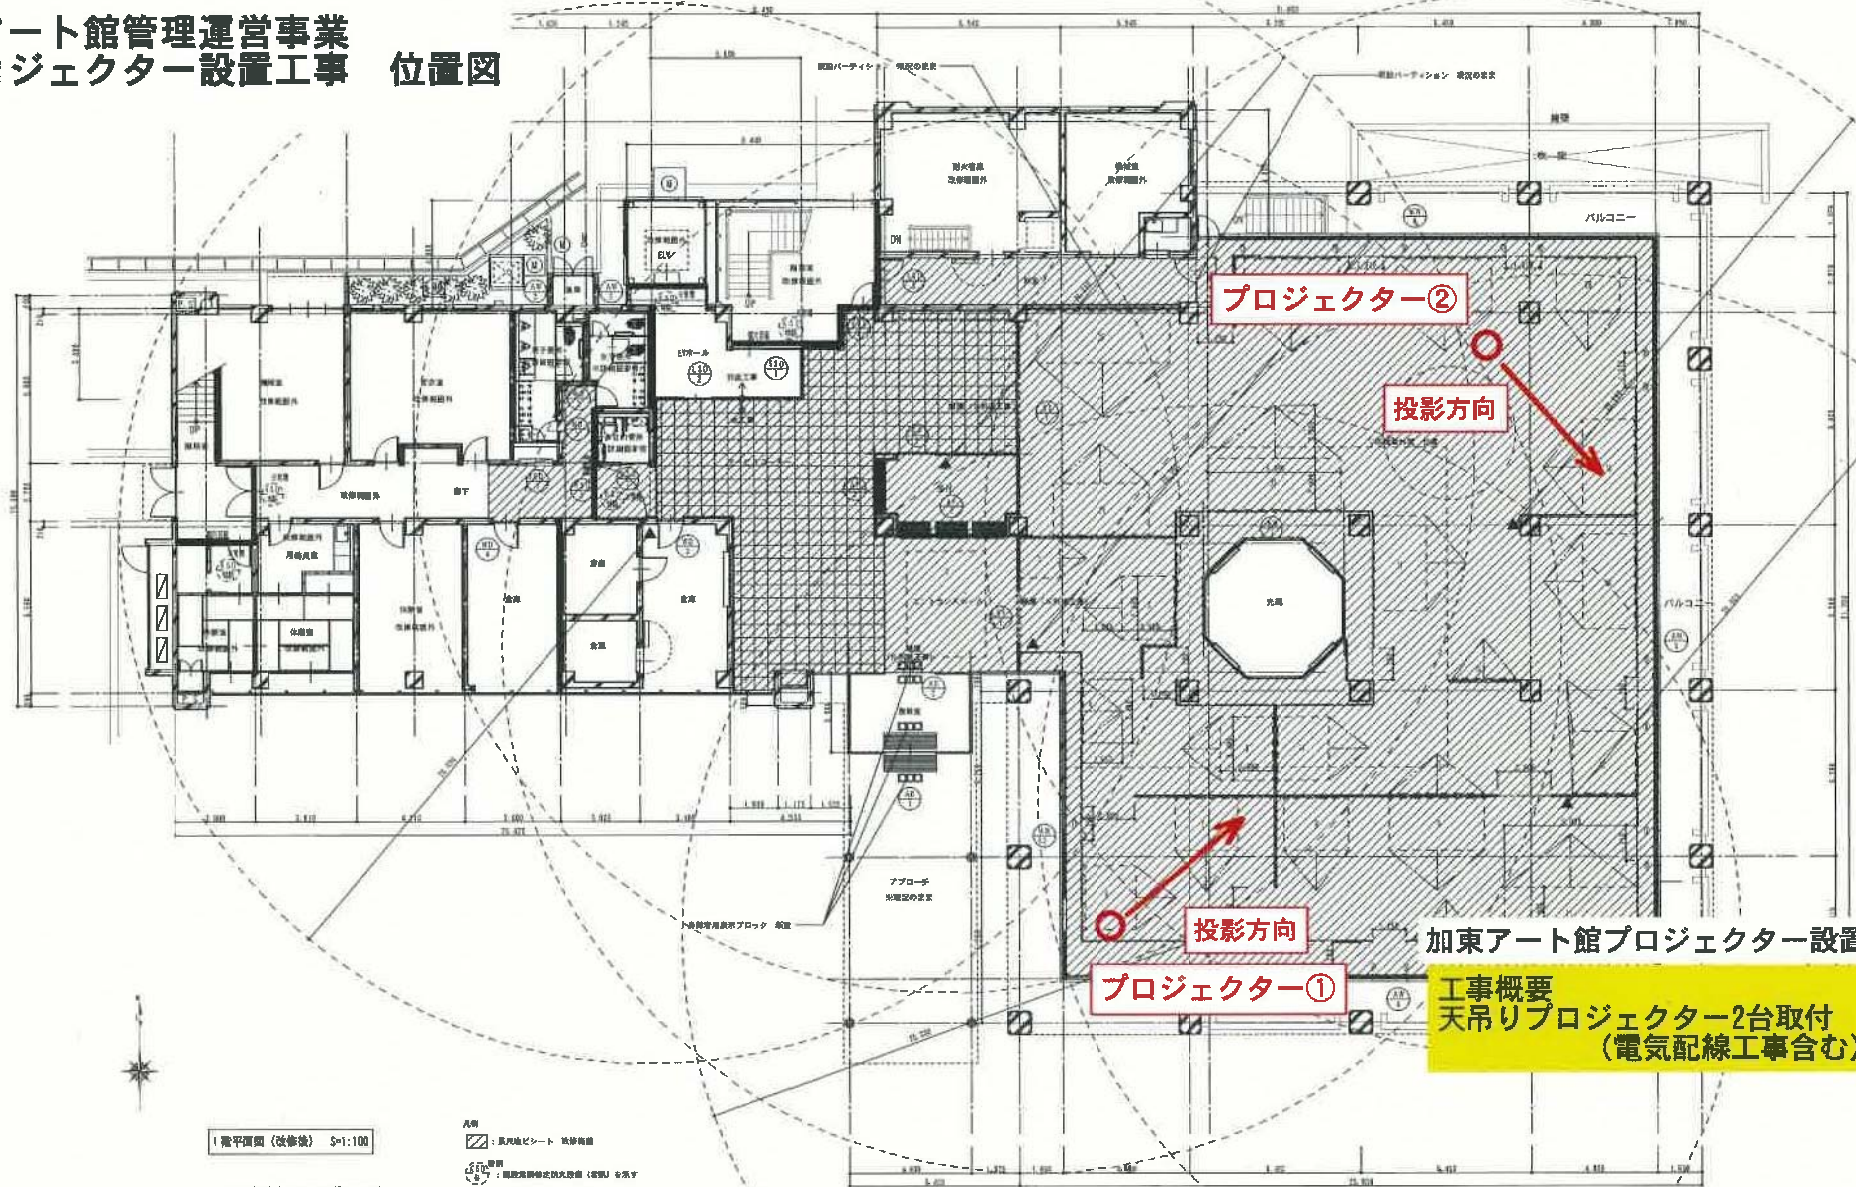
ート館管理運営事業
ジェクター設置工事　位置図

プロジェクター②

投影方向

投影方向

プロジェクター①

加東アート館プロジェクター設置

工事概要
天吊りプロジェクター2台取付
（電気配線工事含む）

バルコニー

バルコニー

1階平面図（改修後）　S=1:100